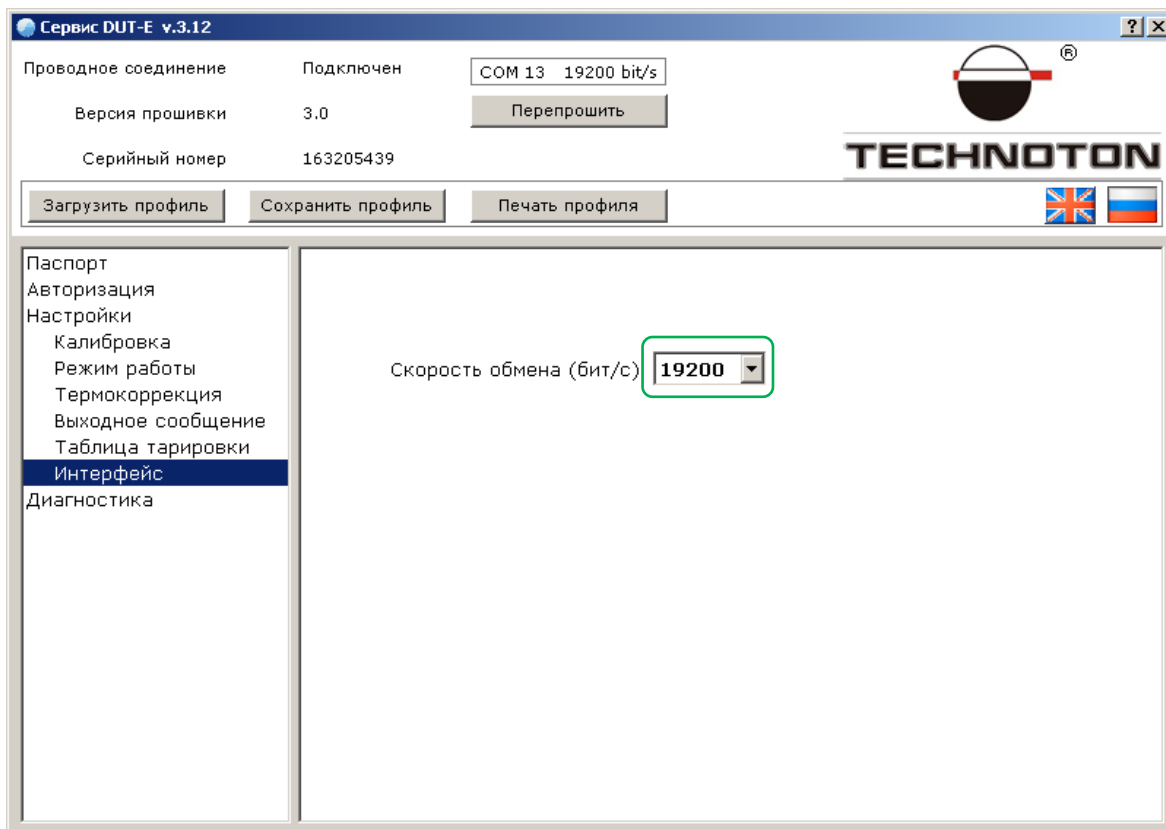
Сервис DUT-E v.3.12

?

Проводное соединение Подключен COM 13 19200 bit/s

Версия прошивки 3.0 Перепрошить

Серийный номер 163205439

®

TECHNOTON

Загрузить профиль Сохранить профиль Печать профиля

Паспорт
Авторизация
Настройки
Калибровка
Режим работы
Термокоррекция
Выходное сообщение
Таблица тарировки
Интерфейс
Диагностика

Скорость обмена (бит/с) 19200